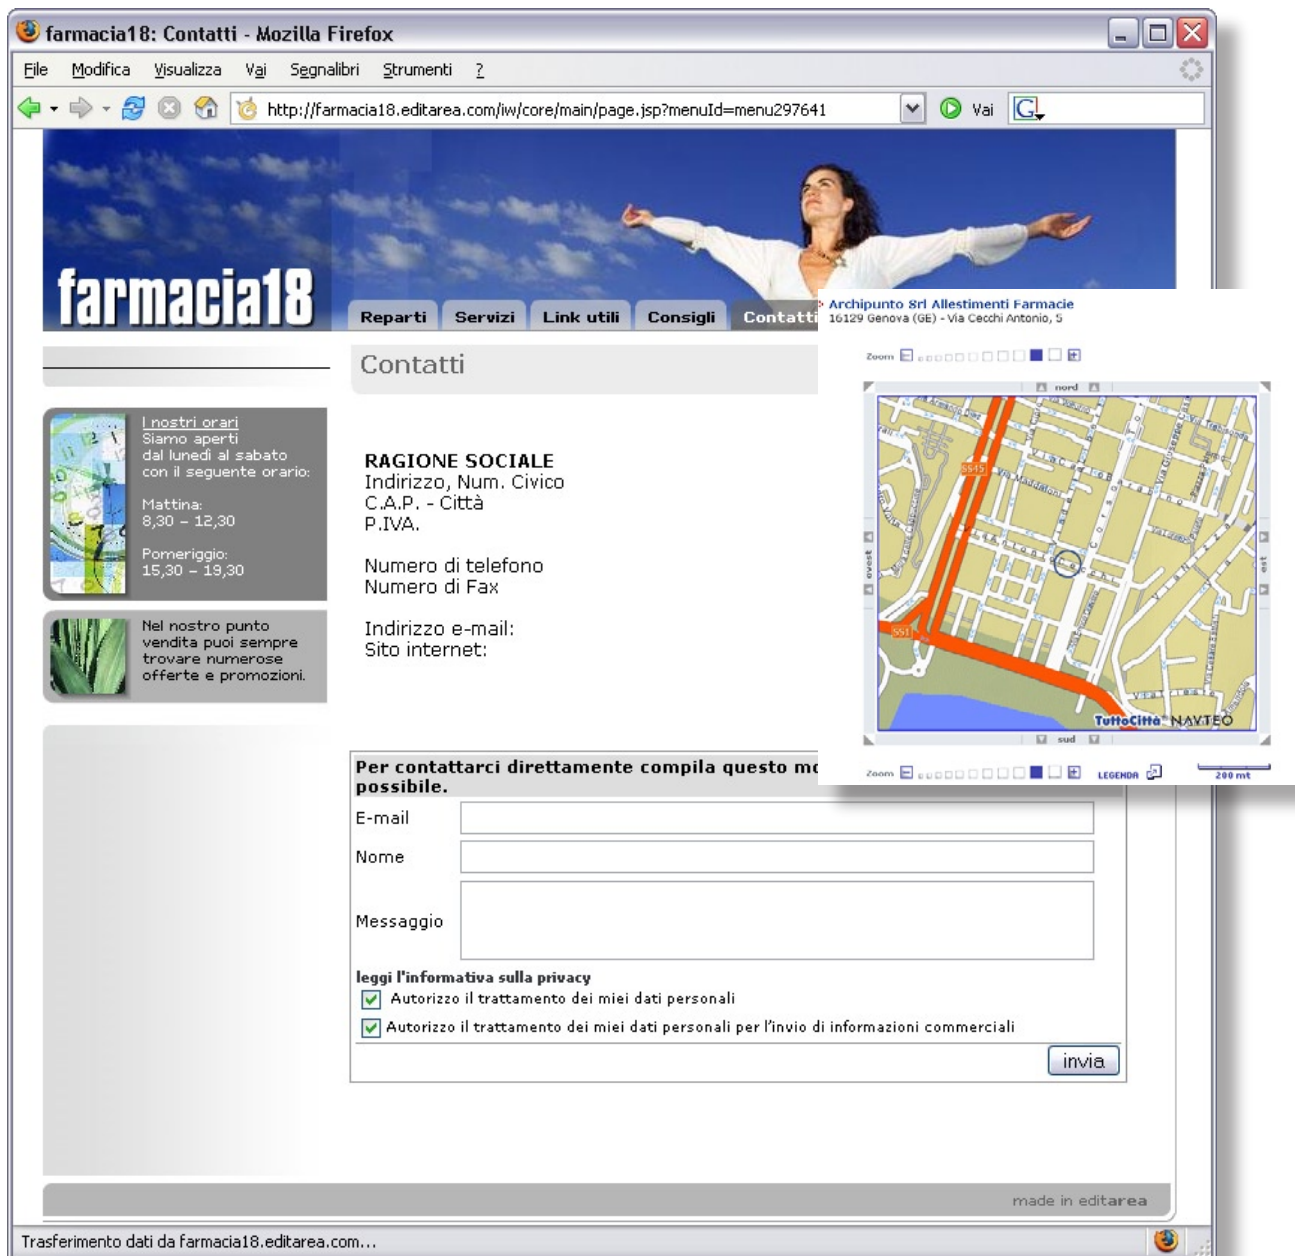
farmacia18: Contatti - Mozilla Firefox

File Modifica Visualizza Vai Segnalibri Strumenti ?

http://farmacia18.editarea.com/iw/core/main/page.jsp?menuId=menu297641

Vai

farmacia18

Reparti Servizi Link utili Consigli Contatti

Archipunto Srl Allestimenti Farmacie
16129 Genova (GE) - Via Cecchi Antonio, 5

Zoom

nord

ovest

est

sud

SS45

SS1

TuttoCittà NAVTEQ

Zoom LEGENDA 200 mt

Contatti

I nostri orari
Siamo aperti dal lunedì al sabato con il seguente orario:

Mattina:
8,30 – 12,30

Pomeriggio:
15,30 – 19,30

Nel nostro punto vendita puoi sempre trovare numerose offerte e promozioni.

RAGIONE SOCIALE
Indirizzo, Num. Civico
C.A.P. - Città
P.IVA.

Numero di telefono
Numero di Fax

Indirizzo e-mail:
Sito internet:

Per contattarci direttamente compila questo mo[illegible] possibile.

E-mail

Nome

Messaggio

leggi l'informativa sulla privacy

Autorizzo il trattamento dei miei dati personali

Autorizzo il trattamento dei miei dati personali per l'invio di informazioni commerciali

invia

made in editarea

Trasferimento dati da farmacia18.editarea.com...